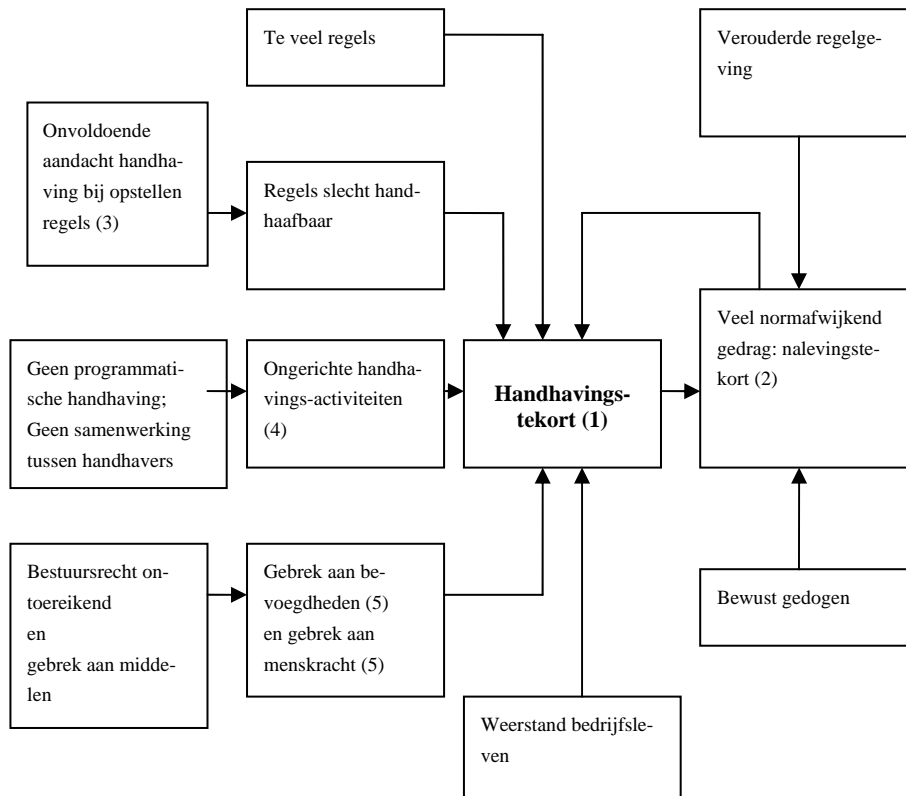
Te veel regels

Verouderde regelgeving

Onvoldoende aandacht handhaving bij opstellen regels (3)

Regels slecht handhaafbaar

Geen programmatische handhaving; Geen samenwerking tussen handhavers

Ongerichte handhavings-activiteiten (4)

**Handhavingstekort (1)**

Veel normafwijkend gedrag: nalevingstekort (2)

Bestuursrecht ontoereikend en gebrek aan middelen

Gebrek aan bevoegdheden (5) en gebrek aan menskracht (5)

Bewust gedogen

Weerstand bedrijfsleven